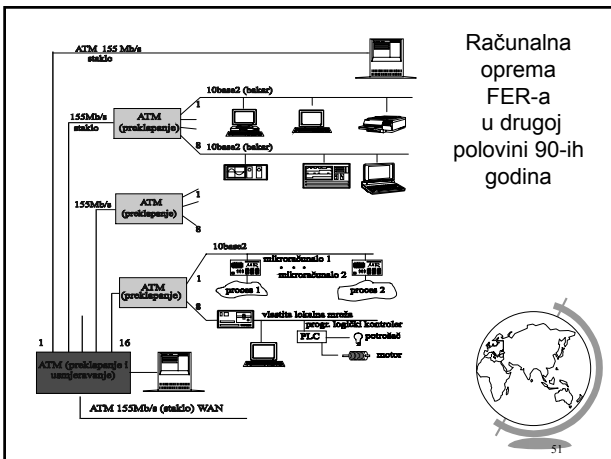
Računalna oprema FER-a u drugoj polovini 90-ih godina

ATM 155 Mb/s staklo

10base2 (bakar)

155Mb/s staklo

ATM (prekapanje)

1

8

10base2 (bakar)

155Mb/s

ATM (prekapanje)

1

8

10base2

mikroračunalo 1

mikroračunalo 2

ATM (prekapanje)

1

proces 1

proces 2

8

vlastita lokalna mreža

progr. logički kontroler

PLC

potrošač

motor

1

16

ATM (prekapanje i usmjeravanje)

ATM 155Mb/s (staklo) WAN

51